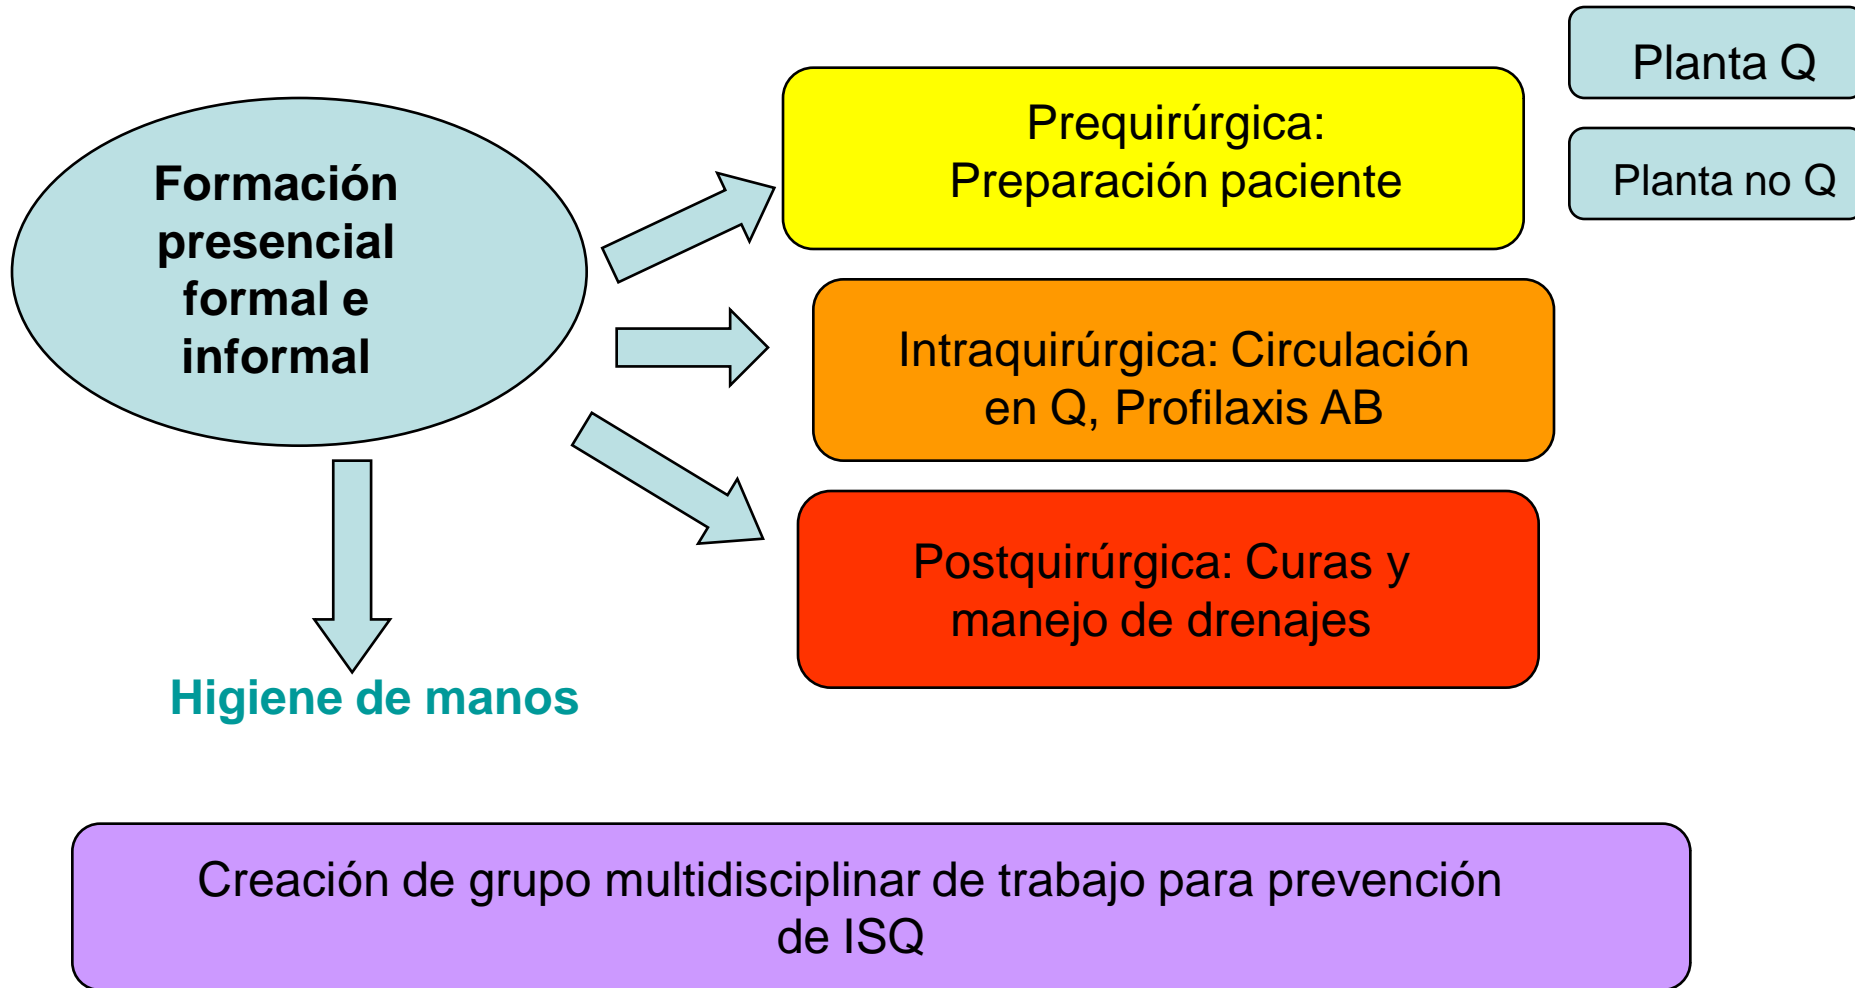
Formación presencial formal e informal

Prequirúrgica: Preparación paciente

Planta Q

Planta no Q

Intraquirúrgica: Circulación en Q, Profilaxis AB

Postquirúrgica: Curas y manejo de drenajes

Higiene de manos

Creación de grupo multidisciplinar de trabajo para prevención de ISQ